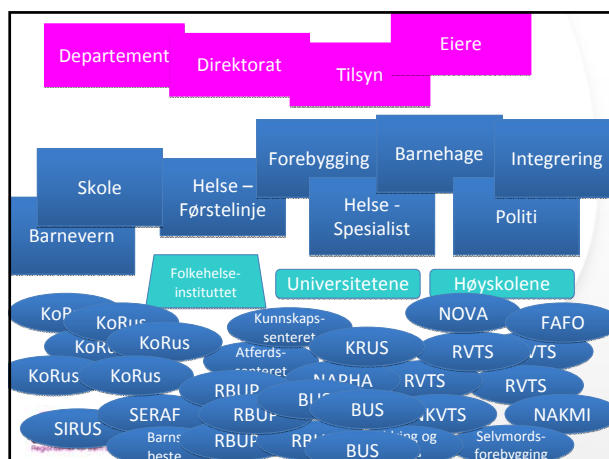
Departement

Direktorat

Tilsyn

Eiere

Forebygging

Barnehage

Integrering

Skole

Helse – Førstelinje

Helse - Spesialist

Politi

Barnevern

Folkehelse-instituttet

Universitetene

Høyskolene

KoP

KoRus

KoR

KoRus

KoRus

KoRus

Kunnskaps-senteret

Atferds-senteret

KRUS

NOVA

FAFO

RVTS

VTS

RBUP

NAPHA

RVTS

RVTS

SIRUS

SERAF

RBUP

BUS

BUS

NKVTS

NAKMI

Barns beste

RBUP

RBU

BUS

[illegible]ing og

Selvmords-forebygging

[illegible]